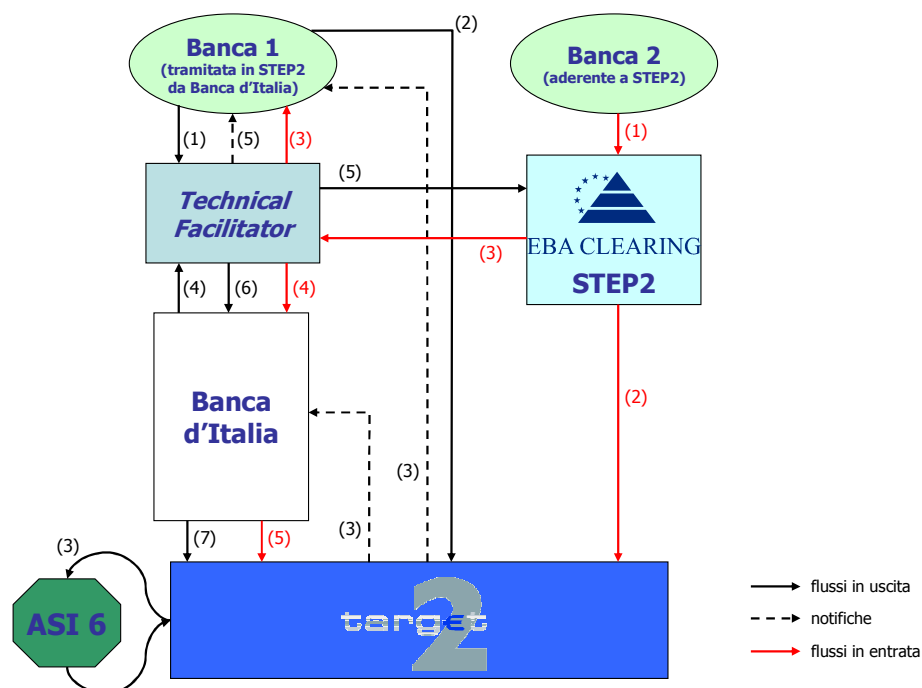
Banca 1
(tramitata in STEP2 da Banca d'Italia)

(2)

Banca 2
(aderente a STEP2)

(1)
(5)
(3)
(1)

Technical Facilitator

(5)

EBA CLEARING
STEP2

(3)

(4)
(6)
(4)

Banca d'Italia

(2)

(3)

(3)

(7)
(5)
(3)

ASI 6

target 2

flussi in uscita
notifiche
flussi in entrata